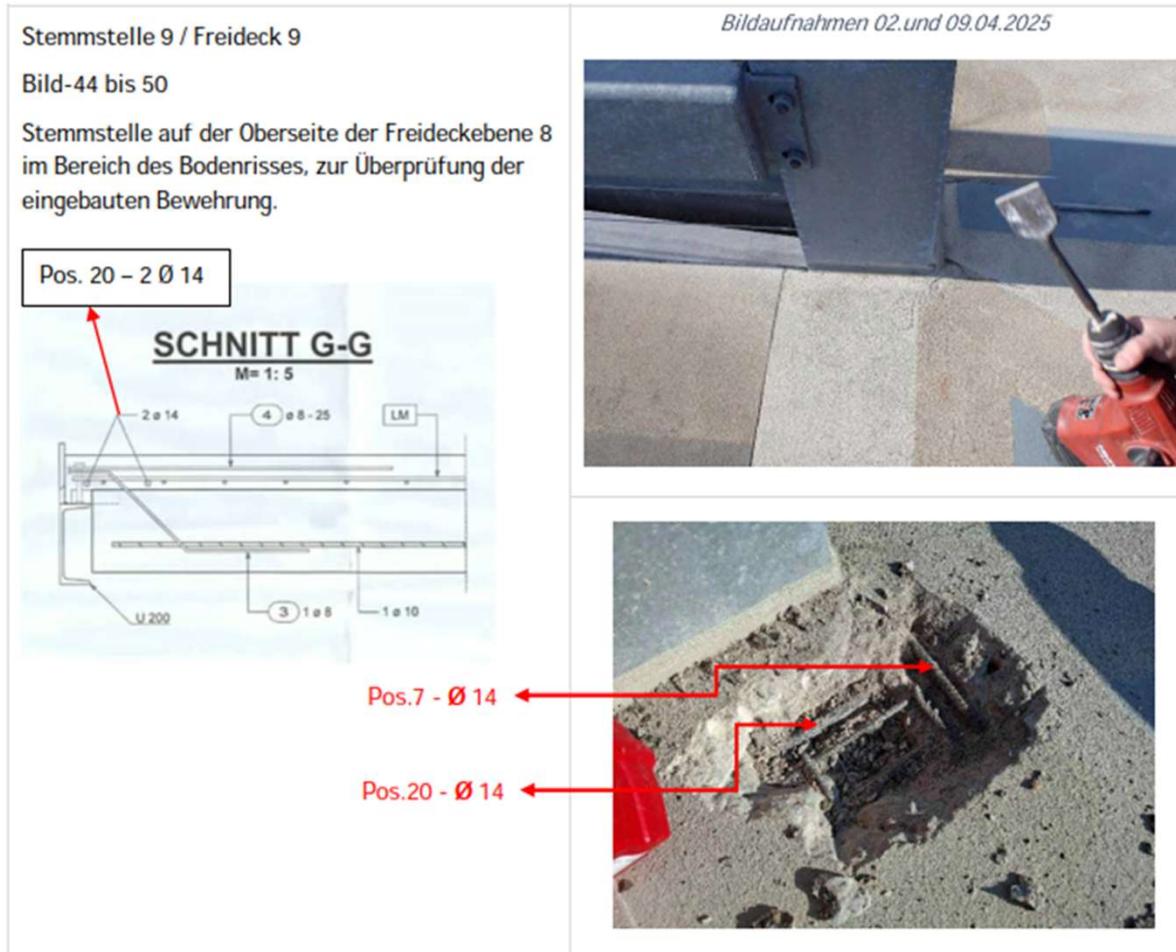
Stemmstelle 9 / Freideck 9

Bild-44 bis 50

Stemmstelle auf der Oberseite der Freideckebene 8 im Bereich des Bodenrisses, zur Überprüfung der eingebauten Bewehrung.

Pos. 20 – 2 Ø 14

SCHNITT G-G
M= 1: 5

2 ø 14

4 ø 8 - 25

LM

U 200

3 1 ø 8

1 ø 10

Bildaufnahmen 02.und 09.04.2025

Pos.7 - Ø 14

Pos.20 - Ø 14